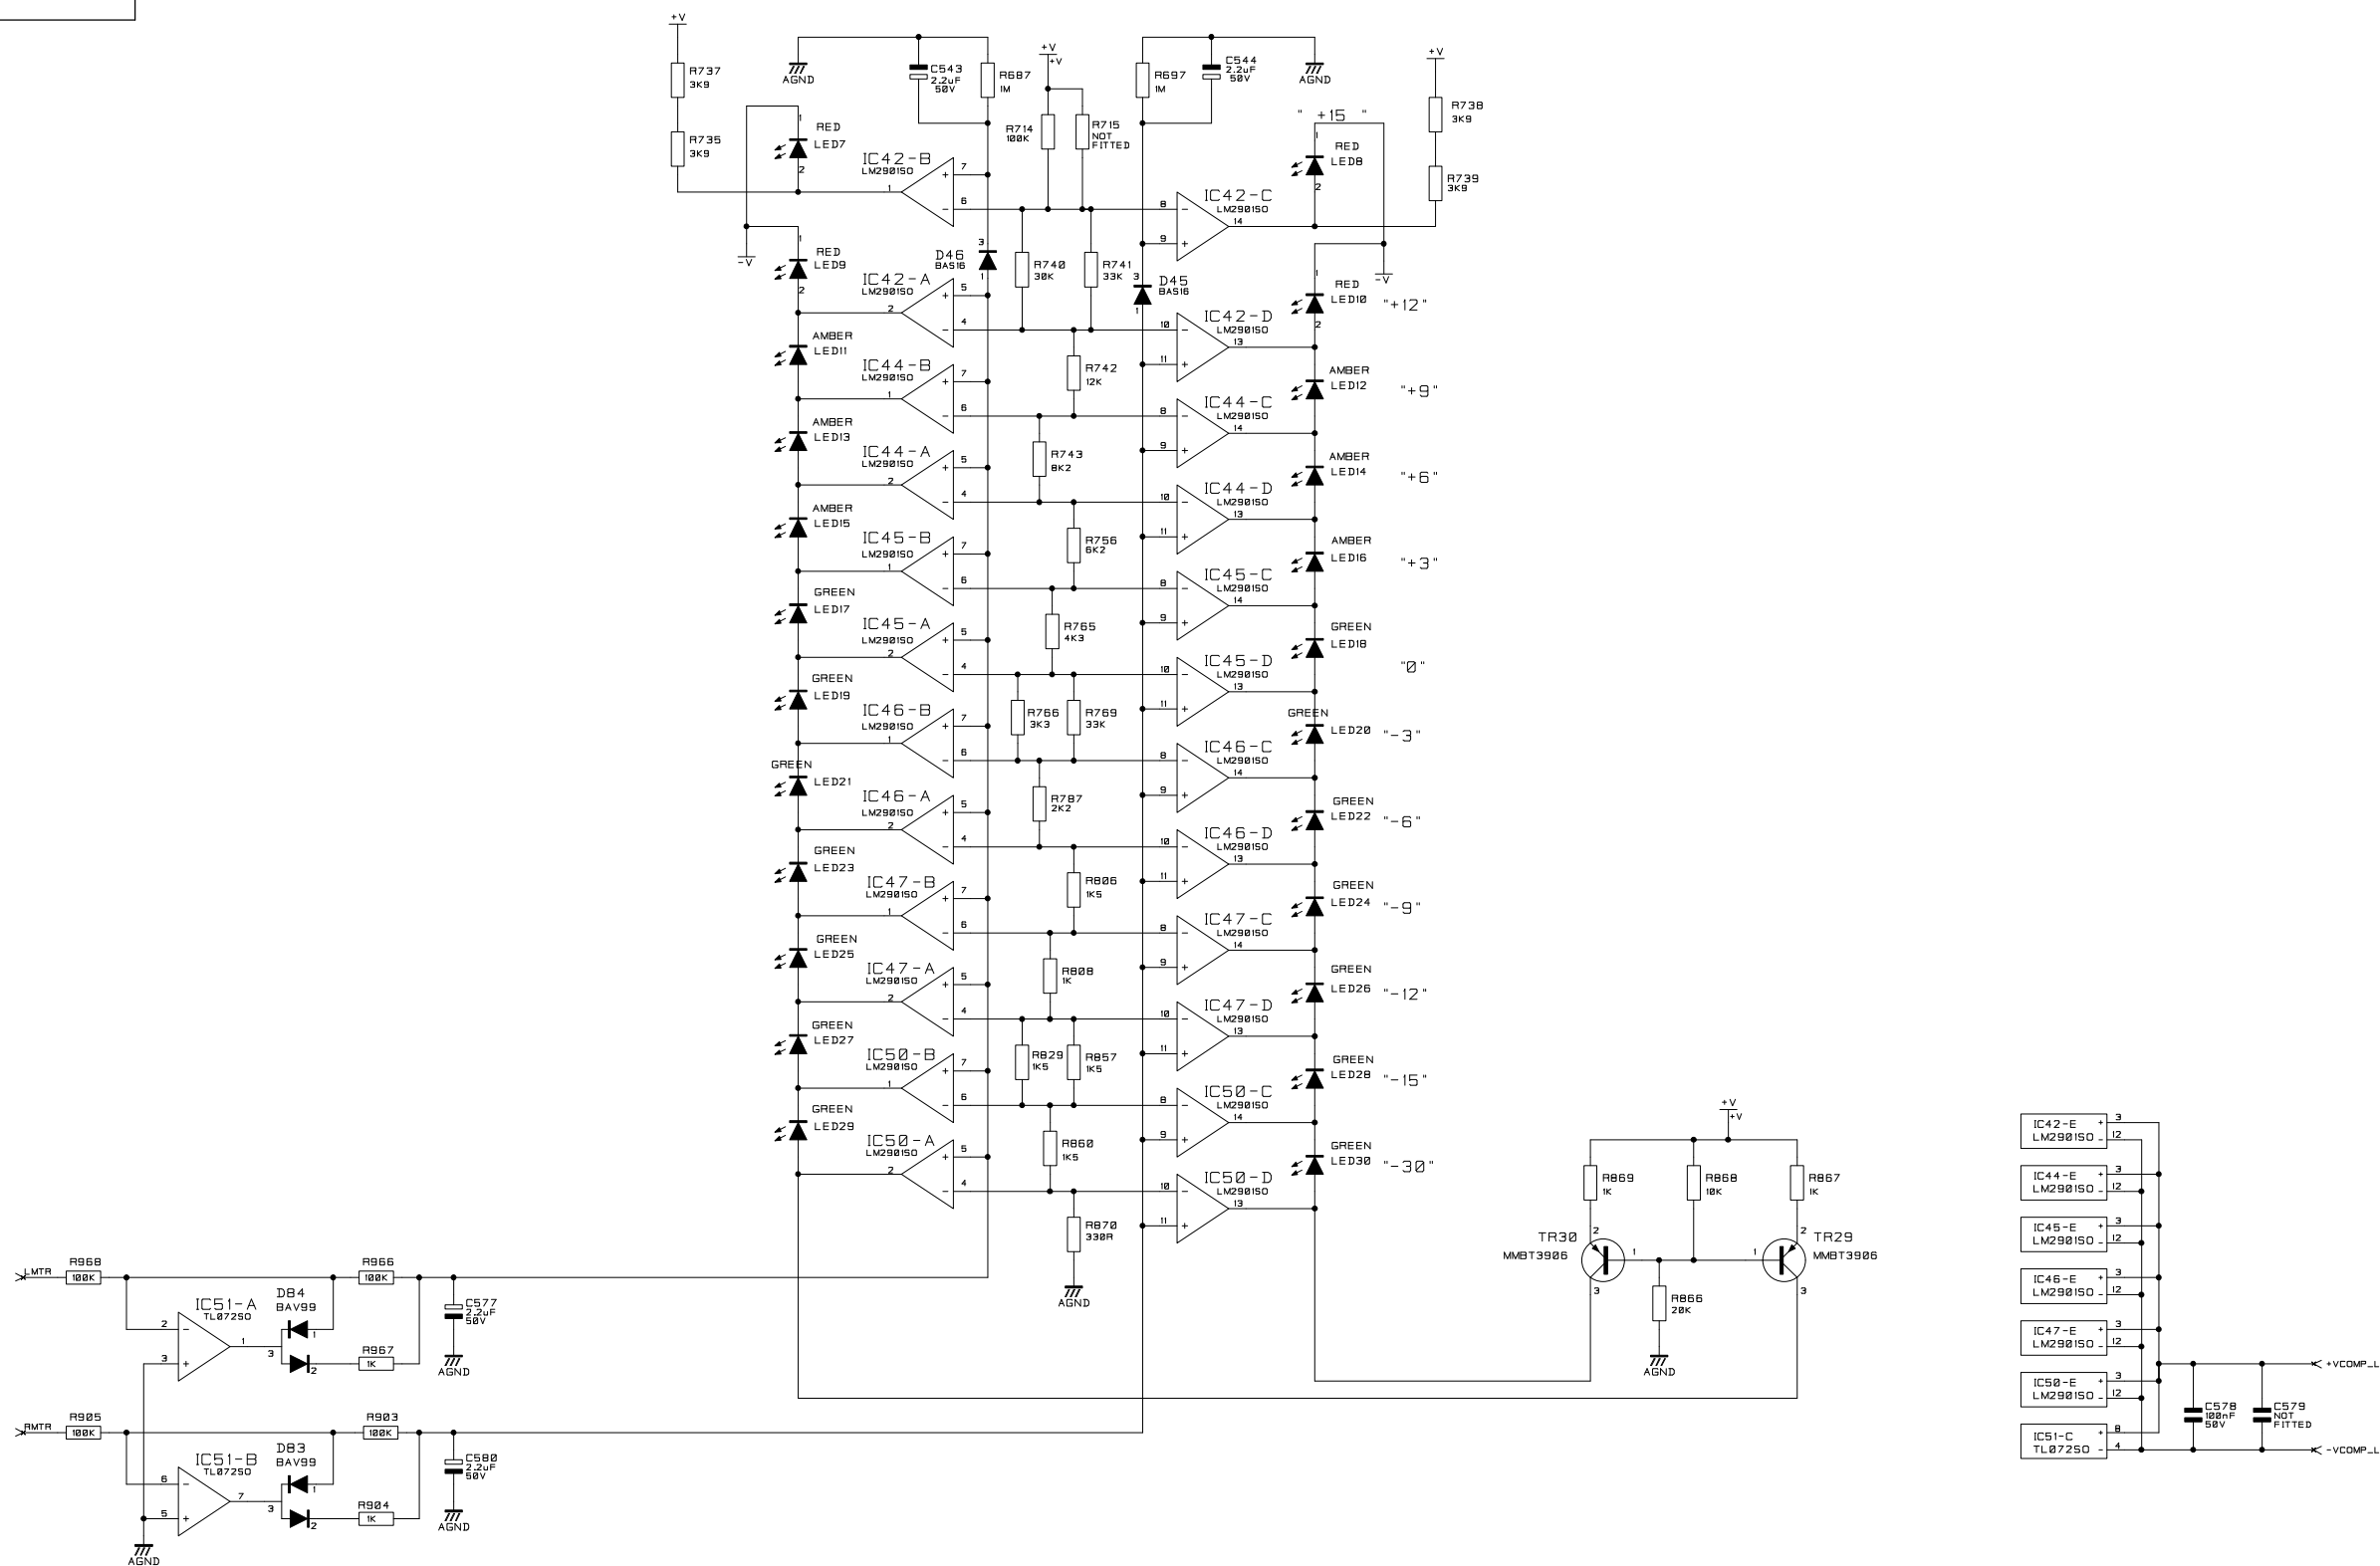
+V
R737 3K9
R735 3K9
RED LED7
-V
RED LED9
AGND
C543 2.2uF 50V
R687 1M
IC42-B LM2901SO
D46 BAS16
IC42-A LM2901SO
AMBER LED11
IC44-B LM2901SO
AMBER LED13
IC44-A LM2901SO
AMBER LED15
IC45-B LM2901SO
GREEN LED17
IC45-A LM2901SO
GREEN LED19
IC46-B LM2901SO
GREEN LED21
IC46-A LM2901SO
GREEN LED23
IC47-B LM2901SO
GREEN LED25
IC47-A LM2901SO
GREEN LED27
IC50-B LM2901SO
GREEN LED29
IC50-A LM2901SO
+V
R714 100K
R715 NOT FITTED
R740 30K
R741 33K
R742 12K
R743 8K2
R756 6K2
R765 4K3
R766 3K3
R769 33K
R787 2K2
R806 1K5
R808 1K
R829 1K5
R857 1K5
R860 1K5
R870 330R
AGND
R697 1M
C544 2.2uF 50V
AGND
D45 BAS16
IC42-C LM2901SO
IC42-D LM2901SO
IC44-C LM2901SO
IC44-D LM2901SO
IC45-C LM2901SO
IC45-D LM2901SO
IC46-C LM2901SO
IC46-D LM2901SO
IC47-C LM2901SO
IC47-D LM2901SO
IC50-C LM2901SO
IC50-D LM2901SO
" +15 "
RED LED8
RED LED10 "+12"
AMBER LED12 "+9"
AMBER LED14 "+6"
AMBER LED16 "+3"
GREEN LED18 "0"
GREEN LED20 "-3"
GREEN LED22 "-6"
GREEN LED24 "-9"
GREEN LED26 "-12"
GREEN LED28 "-15"
GREEN LED30 "-30"
+V
R738 3K9
R739 3K9
-V
LMTR R968 100K
IC51-A TL072SO
D84 BAV99
R966 100K
R967 1K
C577 2.2uF 50V
AGND
RMTR R905 100K
IC51-B TL072SO
D83 BAV99
R903 100K
R904 1K
C580 2.2uF 50V
AGND
AGND
+V
R869 1K
R868 10K
R867 1K
TR30 MMBT3906
TR29 MMBT3906
R866 20K
AGND
IC42-E LM2901SO
IC44-E LM2901SO
IC45-E LM2901SO
IC46-E LM2901SO
IC47-E LM2901SO
IC50-E LM2901SO
IC51-C TL072SO
C578 100nF 50V
C579 NOT FITTED
+VCOMP_L
-VCOMP_L